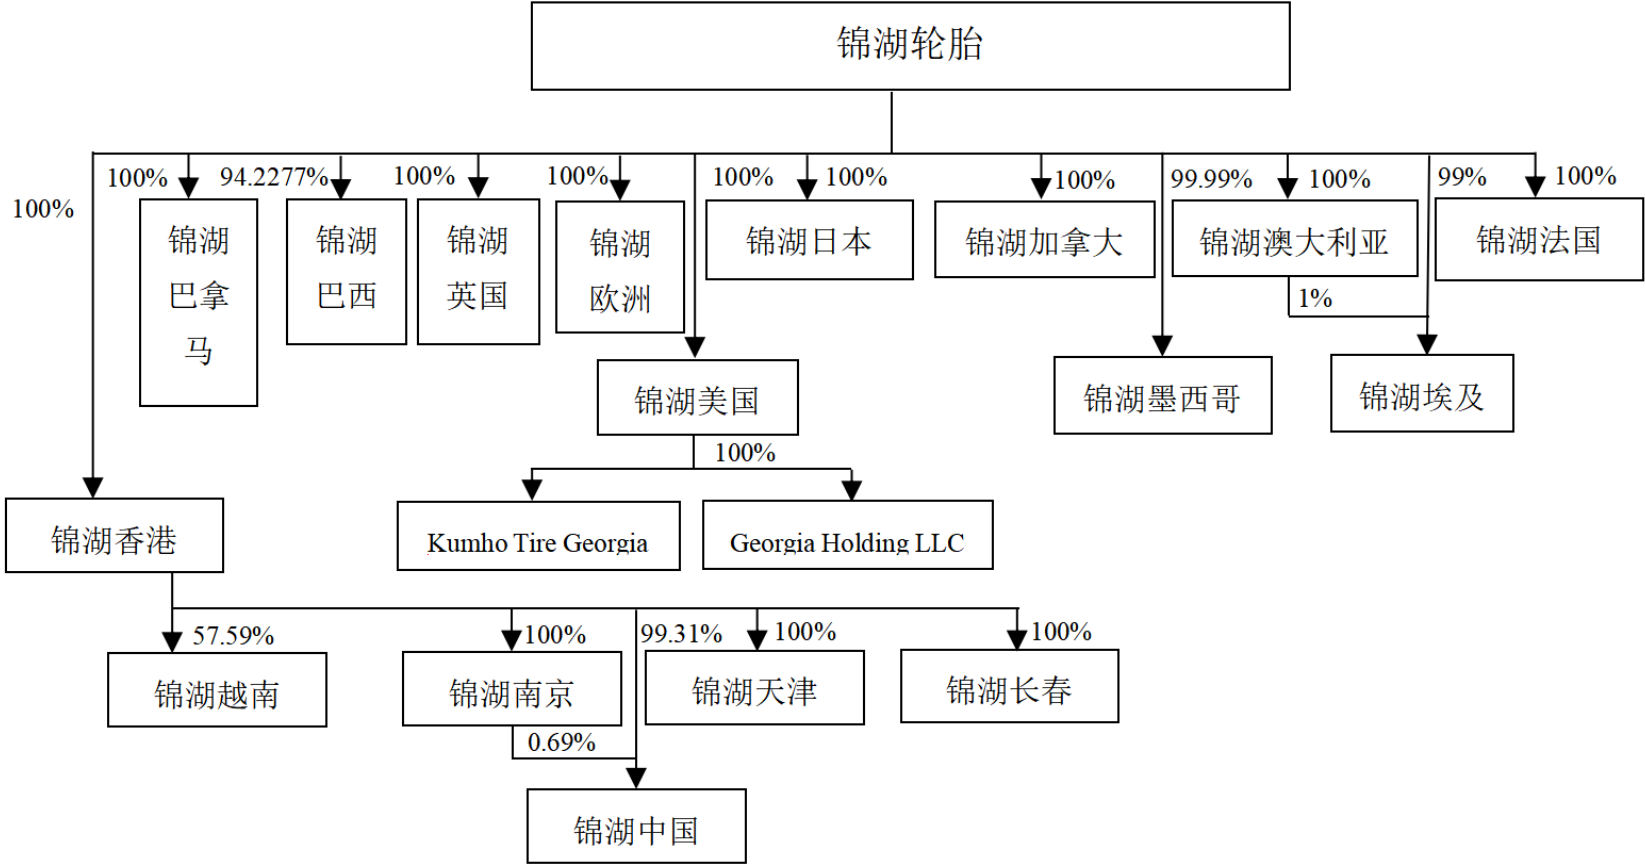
锦湖轮胎

100%

100%

锦湖巴拿马

94.2277%

锦湖巴西

100%

锦湖英国

100%

锦湖欧洲

100%

锦湖美国

100%

Kumho Tire Georgia

Georgia Holding LLC

100%

锦湖日本

100%

锦湖加拿大

99.99%

锦湖墨西哥

100%

锦湖澳大利亚

1%

99%

锦湖埃及

100%

锦湖法国

锦湖香港

57.59%

锦湖越南

100%

锦湖南京

0.69%

99.31%

锦湖中国

100%

锦湖天津

100%

锦湖长春